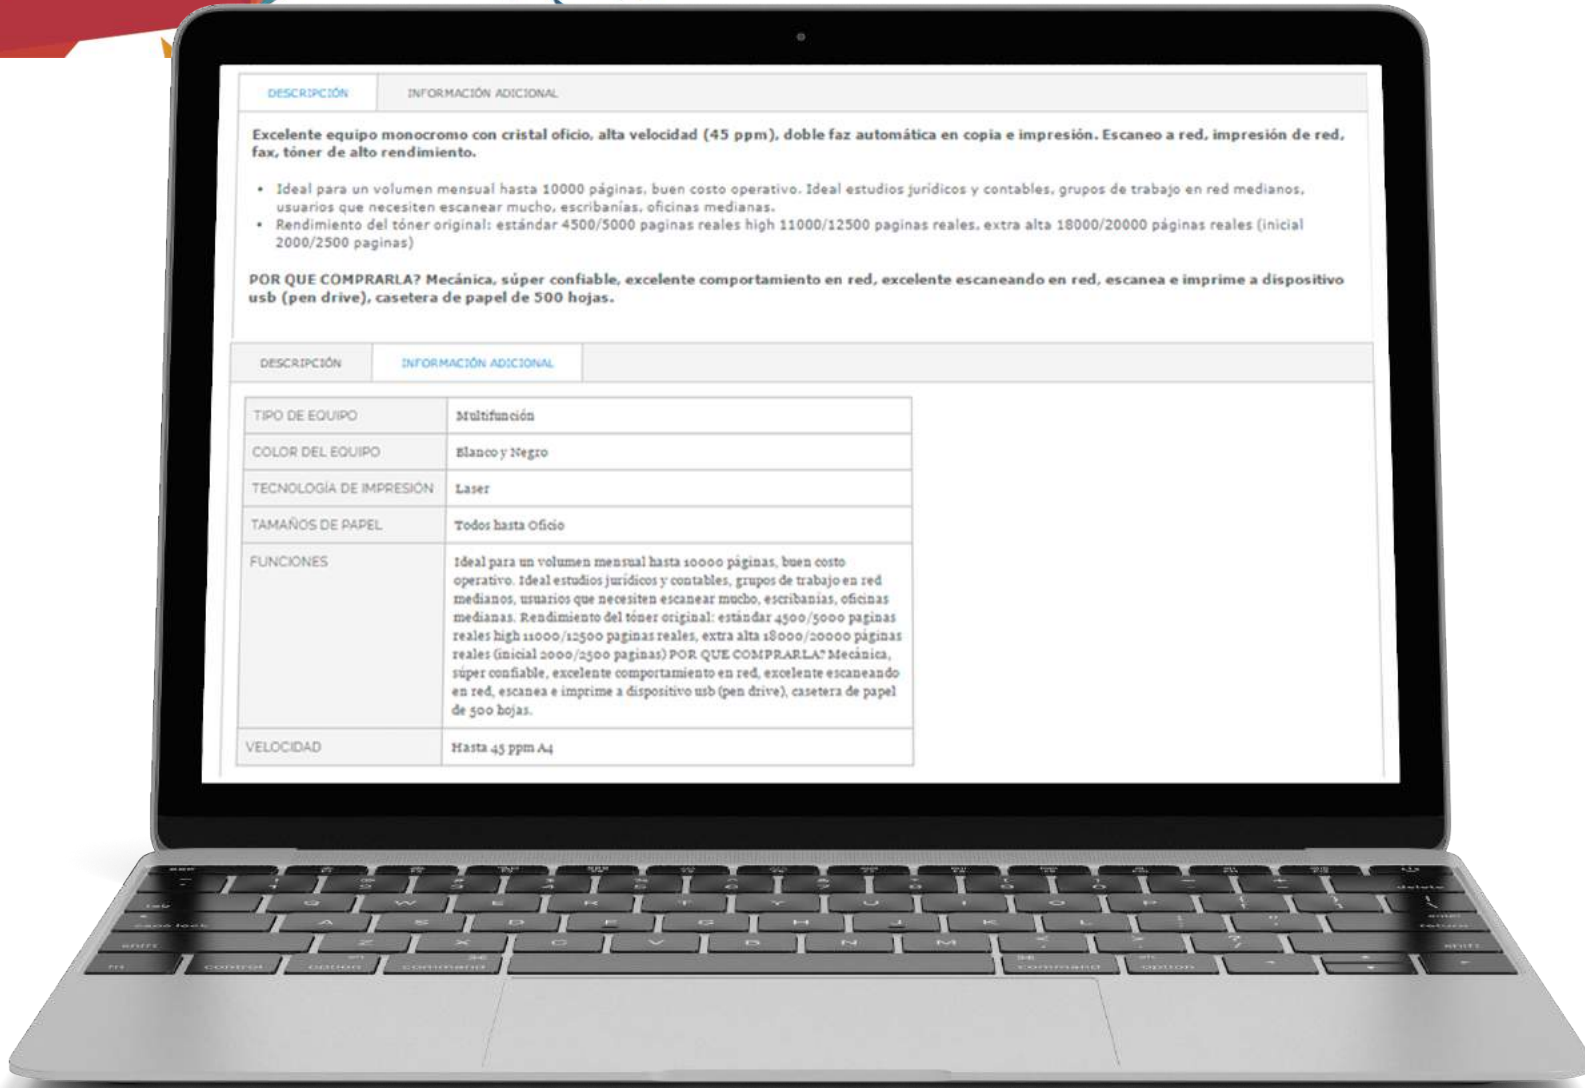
DESCRIPCIÓN | INFORMACIÓN ADICIONAL

Excelente equipo monocromo con cristal oficio, alta velocidad (45 ppm), doble faz automática en copia e impresión. Escaneo a red, impresión de red, fax, tóner de alto rendimiento.

- Ideal para un volumen mensual hasta 10000 páginas, buen costo operativo. Ideal estudios jurídicos y contables, grupos de trabajo en red medianos, usuarios que necesiten escanear mucho, escribanías, oficinas medianas.
- Rendimiento del tóner original: estándar 4500/5000 paginas reales high 11000/12500 paginas reales, extra alta 18000/20000 páginas reales (inicial 2000/2500 paginas)

POR QUE COMPRARLA? Mecánica, súper confiable, excelente comportamiento en red, excelente escaneando en red, escanea e imprime a dispositivo usb (pen drive), casetera de papel de 500 hojas.

DESCRIPCIÓN | INFORMACIÓN ADICIONAL

| TIPO DE EQUIPO | Multifunción |
|---|---|
| COLOR DEL EQUIPO | Blanco y Negro |
| TECNOLOGÍA DE IMPRESIÓN | Laser |
| TAMAÑOS DE PAPEL | Todos hasta Oficio |
| FUNCIONES | Ideal para un volumen mensual hasta 10000 páginas, buen costo operativo. Ideal estudios jurídicos y contables, grupos de trabajo en red medianos, usuarios que necesiten escanear mucho, escribanías, oficinas medianas. Rendimiento del tóner original: estándar 4500/5000 paginas reales high 11000/12500 paginas reales, extra alta 18000/20000 páginas reales (inicial 2000/2500 paginas) POR QUE COMPRARLA? Mecánica, súper confiable, excelente comportamiento en red, excelente escaneando en red, escanea e imprime a dispositivo usb (pen drive), casetera de papel de 500 hojas. |
| VELOCIDAD | Hasta 45 ppm A4 |